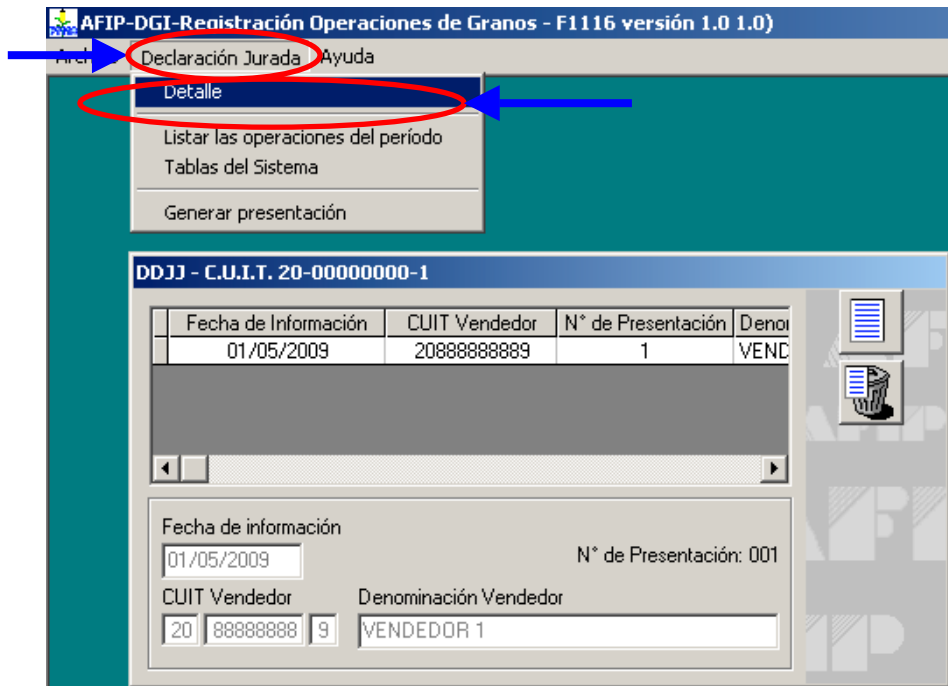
AFIP-DGI-Registración Operaciones de Granos - F1116 versión 1.0 1.0)

Arch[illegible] Declaración Jurada Ayuda

Detalle
Listar las operaciones del período
Tablas del Sistema
Generar presentación

DDJJ - C.U.I.T. 20-00000000-1

| Fecha de Información | CUIT Vendedor | N° de Presentación | Deno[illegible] |
|---|---|---|---|
| 01/05/2009 | 20888888889 | 1 | VEND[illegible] |

Fecha de información
01/05/2009
N° de Presentación: 001
CUIT Vendedor
20 88888888 9
Denominación Vendedor
VENDEDOR 1